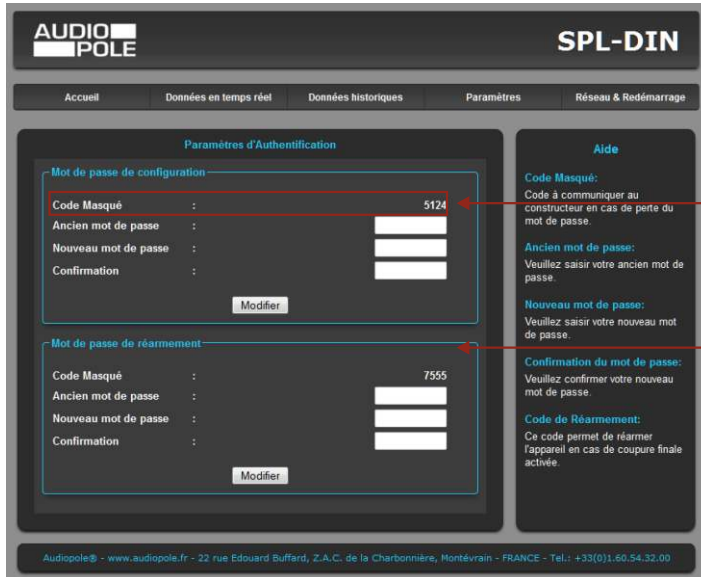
AUDIO POLE

SPL-DIN

Accueil | Données en temps réel | Données historiques | Paramètres | Réseau & Redémarrage

Paramètres d'Authentification

Mot de passe de configuration

Code Masqué : 5124
Ancien mot de passe :
Nouveau mot de passe :
Confirmation :

Modifier

Mot de passe de réarmement

Code Masqué : 7555
Ancien mot de passe :
Nouveau mot de passe :
Confirmation :

Modifier

Aide

Code Masqué:
Code à communiquer au constructeur en cas de perte du mot de passe.

Ancien mot de passe:
Veuillez saisir votre ancien mot de passe.

Nouveau mot de passe:
Veuillez saisir votre nouveau mot de passe.

Confirmation du mot de passe:
Veuillez confirmer votre nouveau mot de passe.

Code de Réarmement:
Ce code permet de réarmer l'appareil en cas de coupure finale activée.

Audiopole® - www.audiopole.fr - 22 rue Edouard Buffard, Z.A.C. de la Charbonnière, Montévrain - FRANCE - Tel.: +33(0)1.60.54.32.00